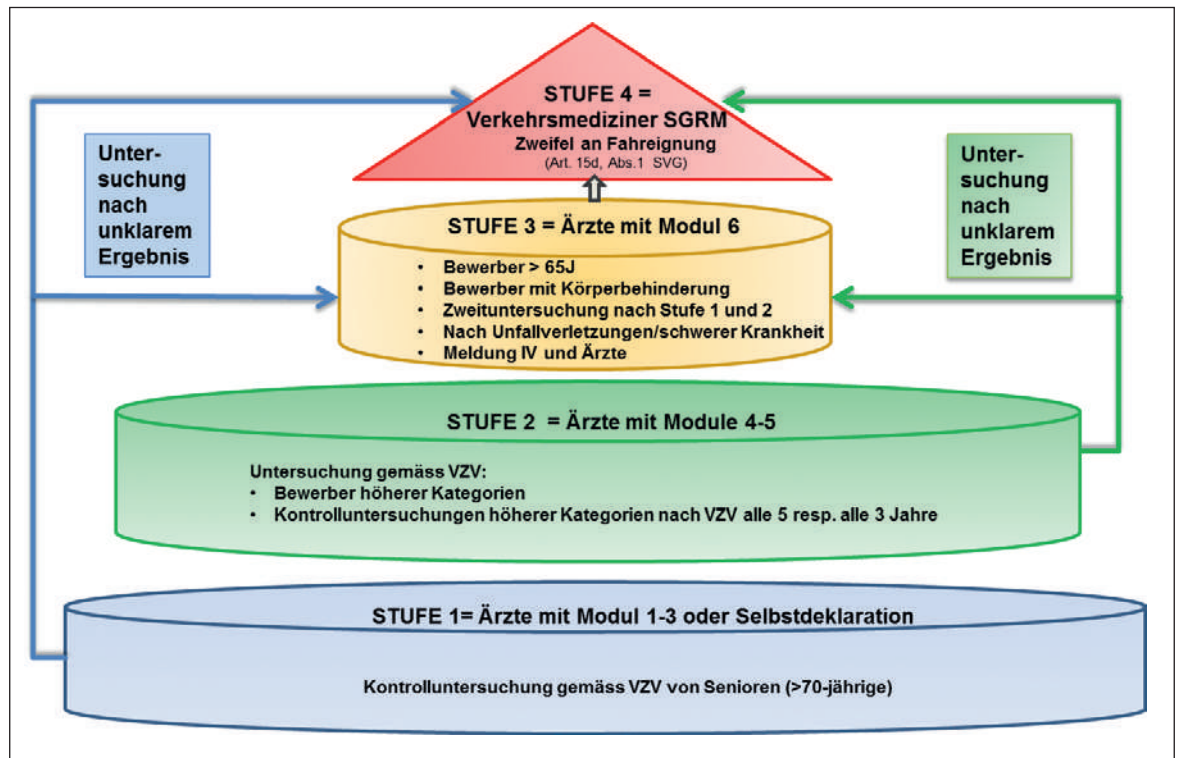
Untersuchung nach unklarem Ergebnis

STUFE 4 = Verkehrsmediziner SGRM
Zweifel an Fahreignung
(Art. 15d, Abs.1 SVG)

Untersuchung nach unklarem Ergebnis

STUFE 3 = Ärzte mit Modul 6

- Bewerber > 65J
- Bewerber mit Körperbehinderung
- Zweituntersuchung nach Stufe 1 und 2
- Nach Unfallverletzungen/schwerer Krankheit
- Meldung IV und Ärzte

STUFE 2 = Ärzte mit Module 4-5

Untersuchung gemäss VZV:
- Bewerber höherer Kategorien
- Kontrolluntersuchungen höherer Kategorien nach VZV alle 5 resp. alle 3 Jahre

STUFE 1= Ärzte mit Modul 1-3 oder Selbstdeklaration

Kontrolluntersuchung gemäss VZV von Senioren (>70-jährige)